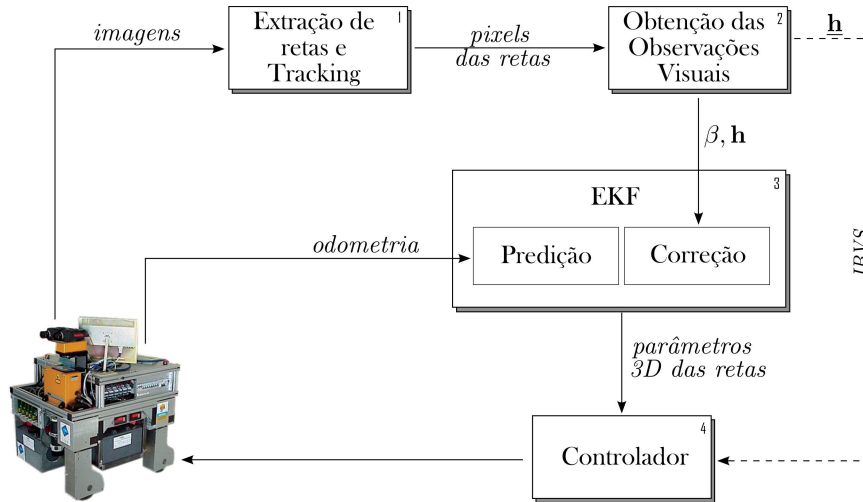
imagens

Extração de retas e Tracking 1

pixels das retas

Obtenção das Observações Visuais 2

$\underline{\mathbf{h}}$

$\beta, \mathbf{h}$

EKF 3

odometria

Predição

Correção

IBVS

parâmetros 3D das retas

Controlador 4